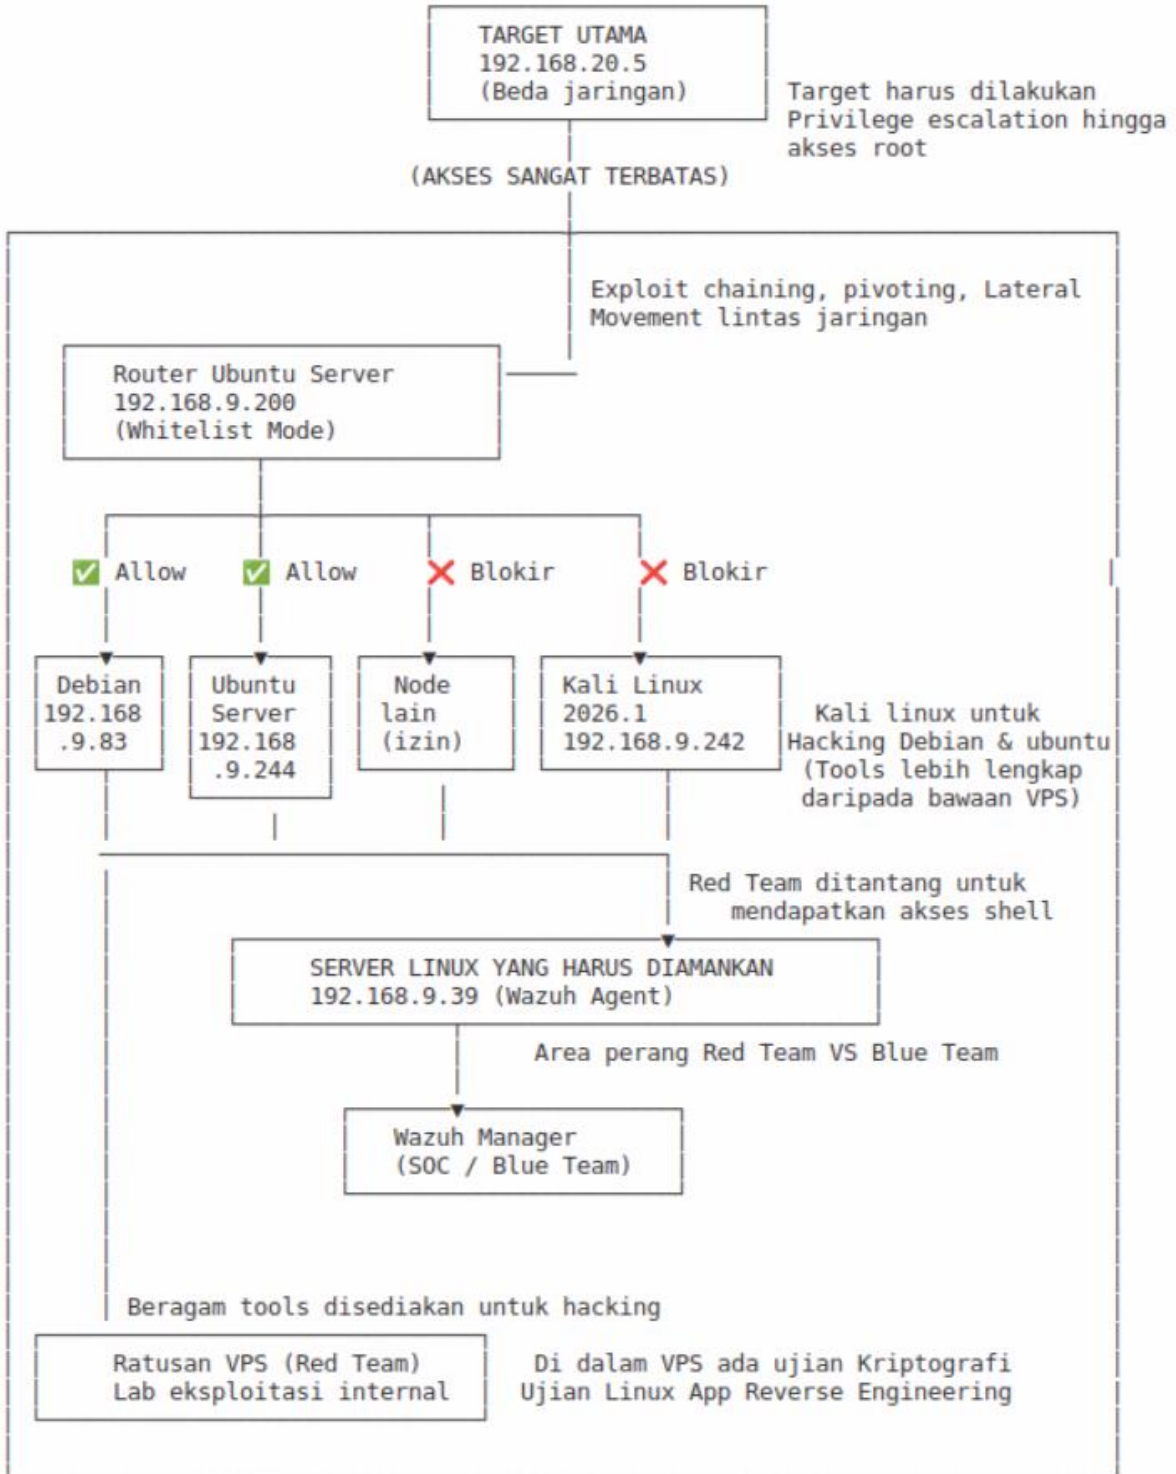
TARGET UTAMA
192.168.20.5
(Beda jaringan)

Target harus dilakukan Privilege escalation hingga akses root

(AKSES SANGAT TERBATAS)

Exploit chaining, pivoting, Lateral Movement lintas jaringan

Router Ubuntu Server
192.168.9.200
(Whitelist Mode)

✅ Allow ✅ Allow ❌ Blokir ❌ Blokir

Debian
192.168
.9.83

Ubuntu
Server
192.168
.9.244

Node
lain
(izin)

Kali Linux
2026.1
192.168.9.242

Kali linux untuk Hacking Debian & ubuntu (Tools lebih lengkap daripada bawaan VPS)

Red Team ditantang untuk mendapatkan akses shell

SERVER LINUX YANG HARUS DIAMANKAN
192.168.9.39 (Wazuh Agent)

Area perang Red Team VS Blue Team

Wazuh Manager
(SOC / Blue Team)

Beragam tools disediakan untuk hacking

Ratusan VPS (Red Team)
Lab eksploitasi internal

Di dalam VPS ada ujian Kriptografi
Ujian Linux App Reverse Engineering